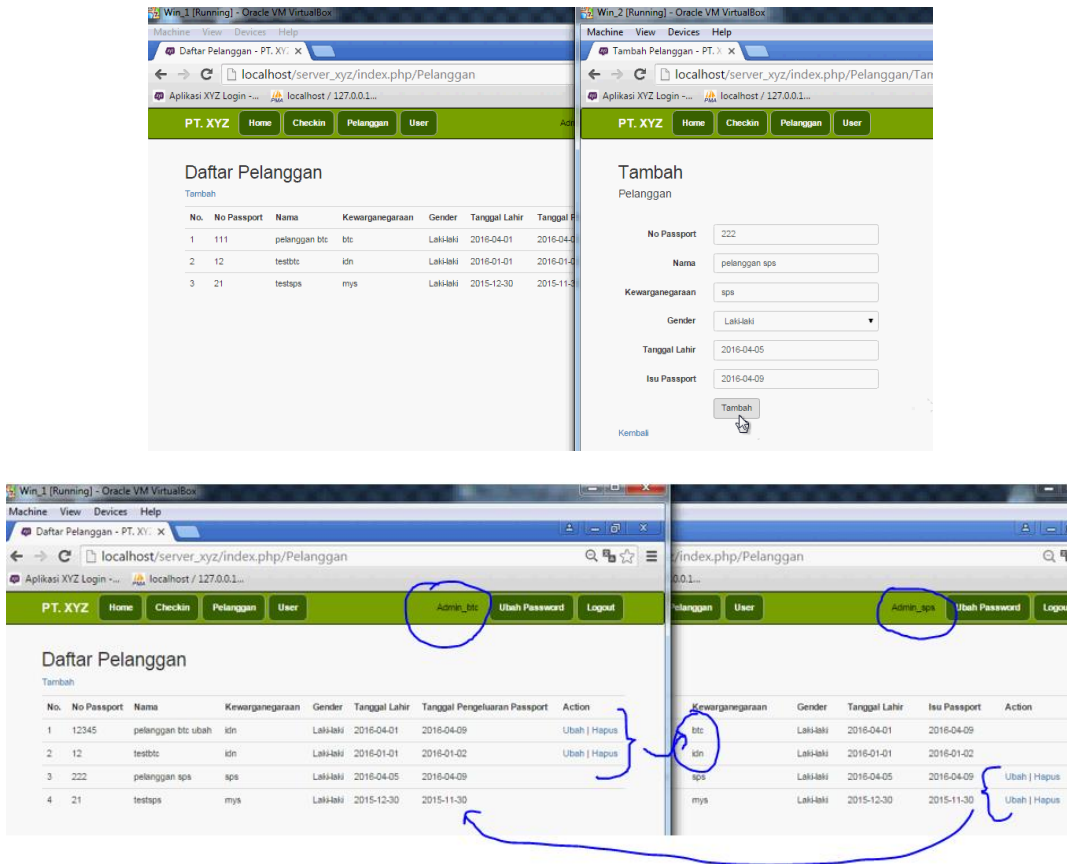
Win_1 [Running] - Oracle VM VirtualBox
Machine View Devices Help
Daftar Pelanggan - PT. XYZ ×
localhost/server_xyz/index.php/Pelanggan
Aplikasi XYZ Login -... localhost / 127.0.0.1...
PT. XYZ Home Checkin Pelanggan User Adm

Daftar Pelanggan
Tambah

| No. | No Passport | Nama | Kewarganegaraan | Gender | Tanggal Lahir | Tanggal P |
|---|---|---|---|---|---|---|
| 1 | 111 | pelanggan btc | btc | Laki-laki | 2016-04-01 | 2016-04-0 |
| 2 | 12 | testbtc | idn | Laki-laki | 2016-01-01 | 2016-01-0 |
| 3 | 21 | testsps | mys | Laki-laki | 2015-12-30 | 2015-11-3 |

Win_2 [Running] - Oracle VM VirtualBox
Machine View Devices Help
Tambah Pelanggan - PT. X ×
localhost/server_xyz/index.php/Pelanggan/Tam
Aplikasi XYZ Login -... localhost / 127.0.0.1...
PT. XYZ Home Checkin Pelanggan User

Tambah
Pelanggan

No Passport 222
Nama pelanggan sps
Kewarganegaraan sps
Gender Laki-laki
Tanggal Lahir 2016-04-05
Isu Passport 2016-04-09
Tambah
Kembali

Win_1 [Running] - Oracle VM VirtualBox
Machine View Devices Help
Daftar Pelanggan - PT. XYZ ×
localhost/server_xyz/index.php/Pelanggan
Aplikasi XYZ Login -... localhost / 127.0.0.1...
PT. XYZ Home Checkin Pelanggan User Admin_btc Ubah Password Logout

Daftar Pelanggan
Tambah

| No. | No Passport | Nama | Kewarganegaraan | Gender | Tanggal Lahir | Tanggal Pengeluaran Passport | Action |
|---|---|---|---|---|---|---|---|
| 1 | 12345 | pelanggan btc ubah | idn | Laki-laki | 2016-04-01 | 2016-04-09 | Ubah \| Hapus |
| 2 | 12 | testbtc | idn | Laki-laki | 2016-01-01 | 2016-01-02 | Ubah \| Hapus |
| 3 | 222 | pelanggan sps | sps | Laki-laki | 2016-04-05 | 2016-04-09 | |
| 4 | 21 | testsps | mys | Laki-laki | 2015-12-30 | 2015-11-30 | |

/index.php/Pelanggan
0.0.1...
Pelanggan User Admin_sps Ubah Password Logo

| Kewarganegaraan | Gender | Tanggal Lahir | Isu Passport | Action |
|---|---|---|---|---|
| btc | Laki-laki | 2016-04-01 | 2016-04-09 | |
| idn | Laki-laki | 2016-01-01 | 2016-01-02 | |
| sps | Laki-laki | 2016-04-05 | 2016-04-09 | Ubah \| Hapus |
| mys | Laki-laki | 2015-12-30 | 2015-11-30 | Ubah \| Hapus |